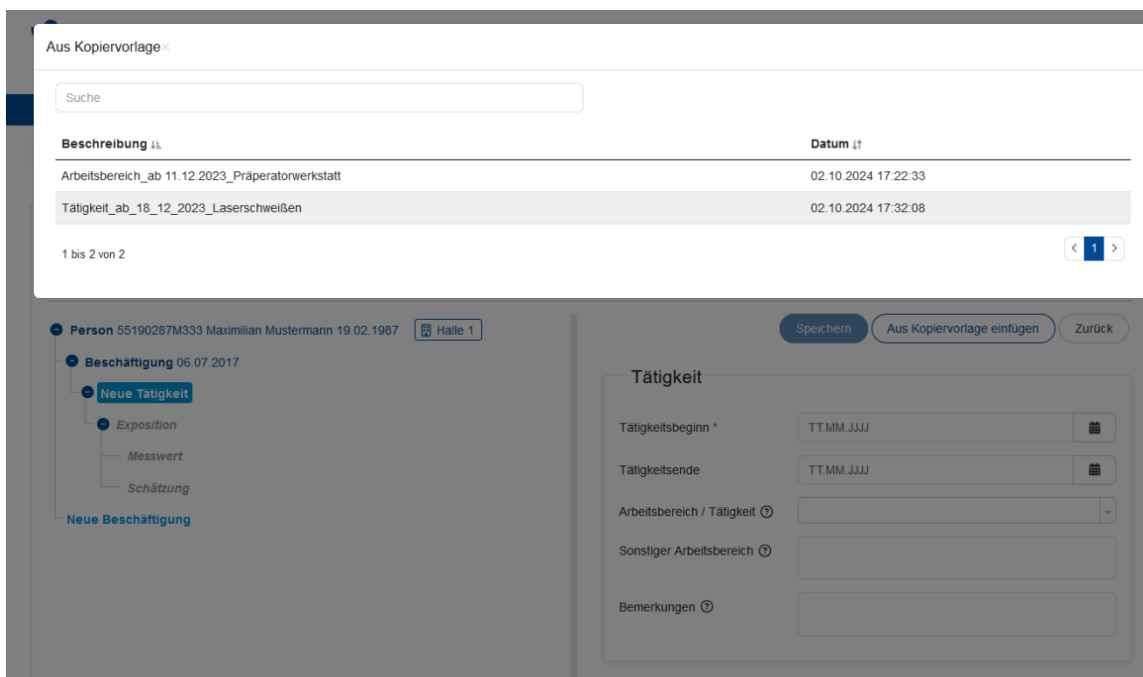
Aus Kopiervorlage

Suche

| Beschreibung | Datum |
|---|---|
| Arbeitsbereich_ab 11.12.2023_Präperatorwerkstatt | 02.10.2024 17:22:33 |
| Tätigkeit_ab_18_12_2023_Laserschweißen | 02.10.2024 17:32:08 |

1 bis 2 von 2

‹ 1 ›

Person 55190287M333 Maximilian Mustermann 19.02.1987 Halle 1

Beschäftigung 06.07.2017

Neue Tätigkeit

Exposition

Messwert

Schätzung

Neue Beschäftigung

Speichern Aus Kopiervorlage einfügen Zurück

Tätigkeit

Tätigkeitsbeginn * TT.MM.JJJJ

Tätigkeitsende TT.MM.JJJJ

Arbeitsbereich / Tätigkeit

Sonstiger Arbeitsbereich

Bemerkungen